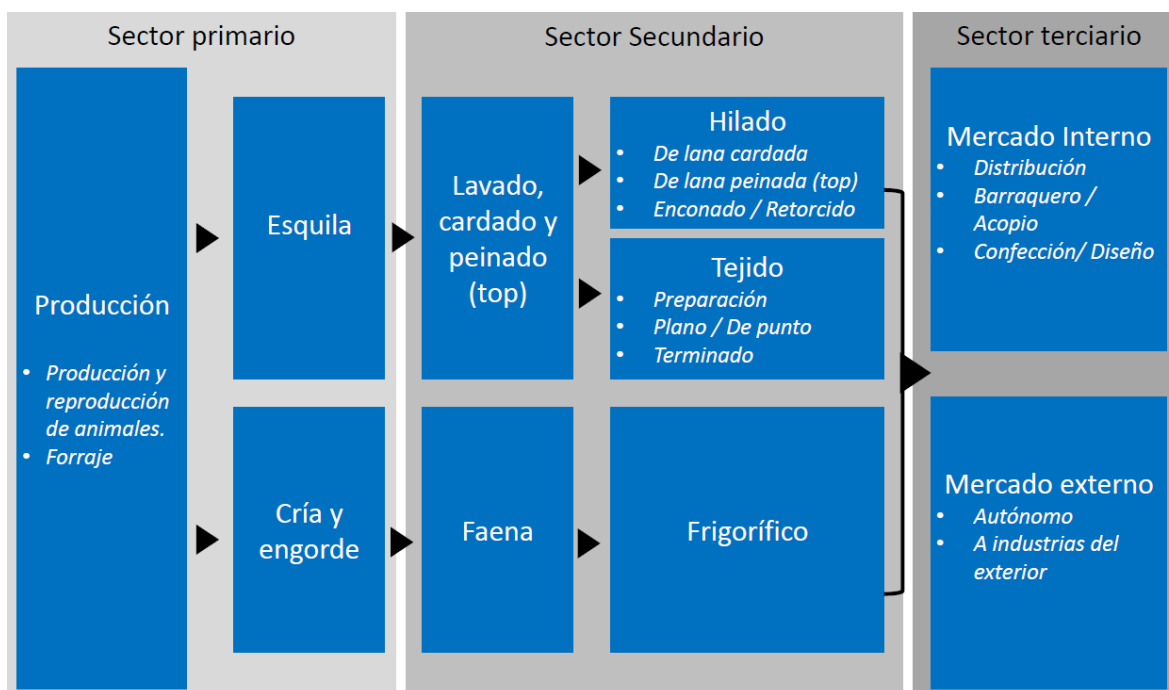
Sector primario

Producción

- Producción y reproducción de animales.
- Forraje

Esquila

Cría y engorde

Sector Secundario

Lavado, cardado y peinado (top)

Hilado
- De lana cardada
- De lana peinada (top)
- Enconado / Retorcido

Tejido
- Preparación
- Plano / De punto
- Terminado

Faena

Frigorífico

Sector terciario

Mercado Interno
- Distribución
- Barraquero / Acopio
- Confección/ Diseño

Mercado externo
- Autónomo
- A industrias del exterior